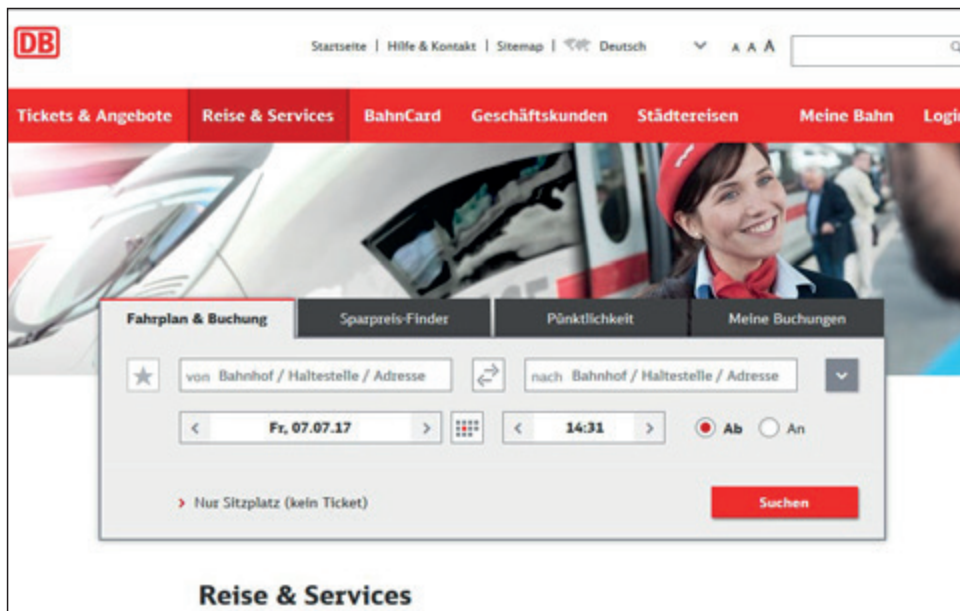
DB

Startseite | Hilfe & Kontakt | Sitemap | Deutsch A A A

Tickets & Angebote Reise & Services BahnCard Geschäftskunden Städtereisen Meine Bahn Login

Fahrplan & Buchung Sparpreis-Finder Pünktlichkeit Meine Buchungen

von Bahnhof / Haltestelle / Adresse

nach Bahnhof / Haltestelle / Adresse

Fr, 07.07.17

14:31

Ab An

Nur Sitzplatz (kein Ticket)

Suchen

Reise & Services